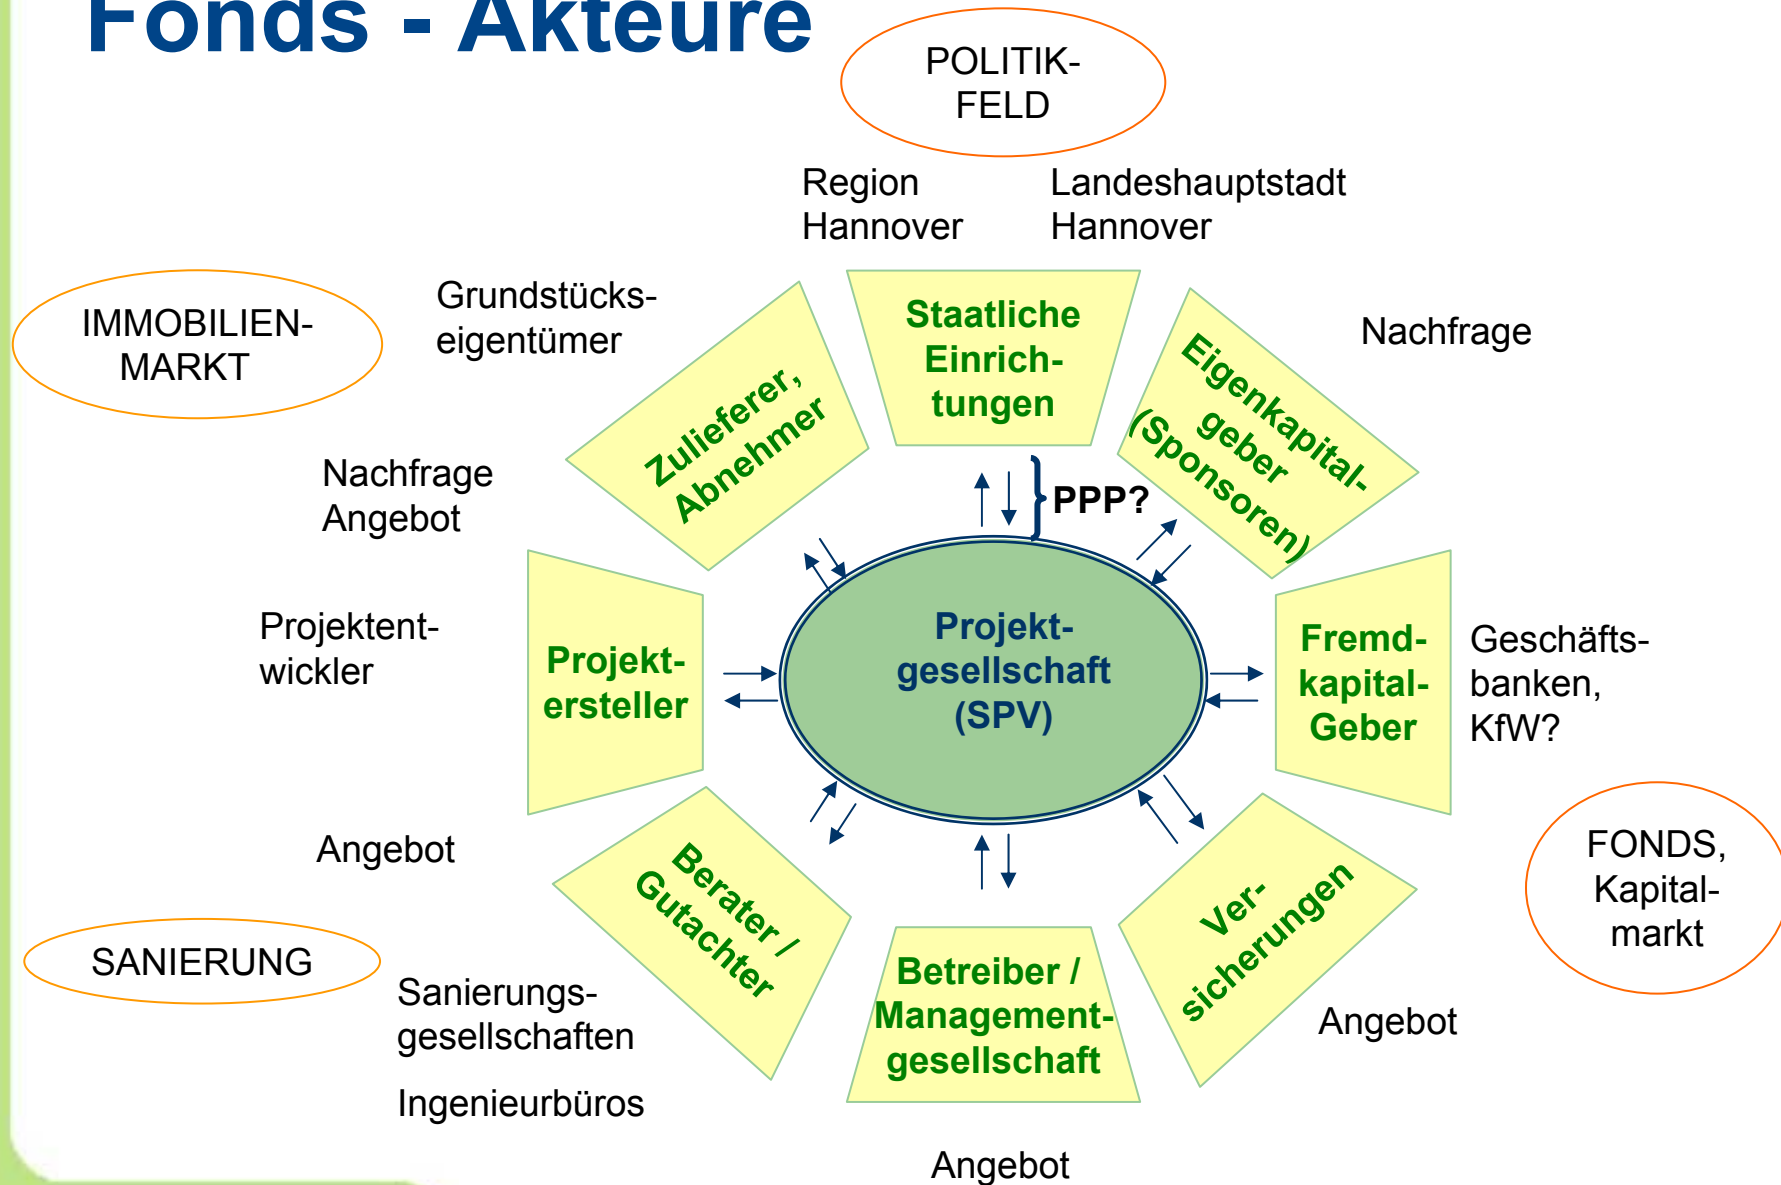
Fonds - Akteure

POLITIK-FELD

Region Hannover

Landeshauptstadt Hannover

IMMOBILIEN-MARKT

Grundstücks-eigentümer

Staatliche Einrich-tungen

Nachfrage

Zulieferer, Abnehmer

Eigenkapital-geber (Sponsoren)

Nachfrage Angebot

PPP?

Projektent-wickler

Projekt-ersteller

Projekt-gesellschaft (SPV)

Fremd-kapital-Geber

Geschäfts-banken, KfW?

Angebot

FONDS, Kapital-markt

Berater / Gutachter

Ver-sicherungen

SANIERUNG

Betreiber / Management-gesellschaft

Sanierungs-gesellschaften

Angebot

Ingenieurbüros

Angebot